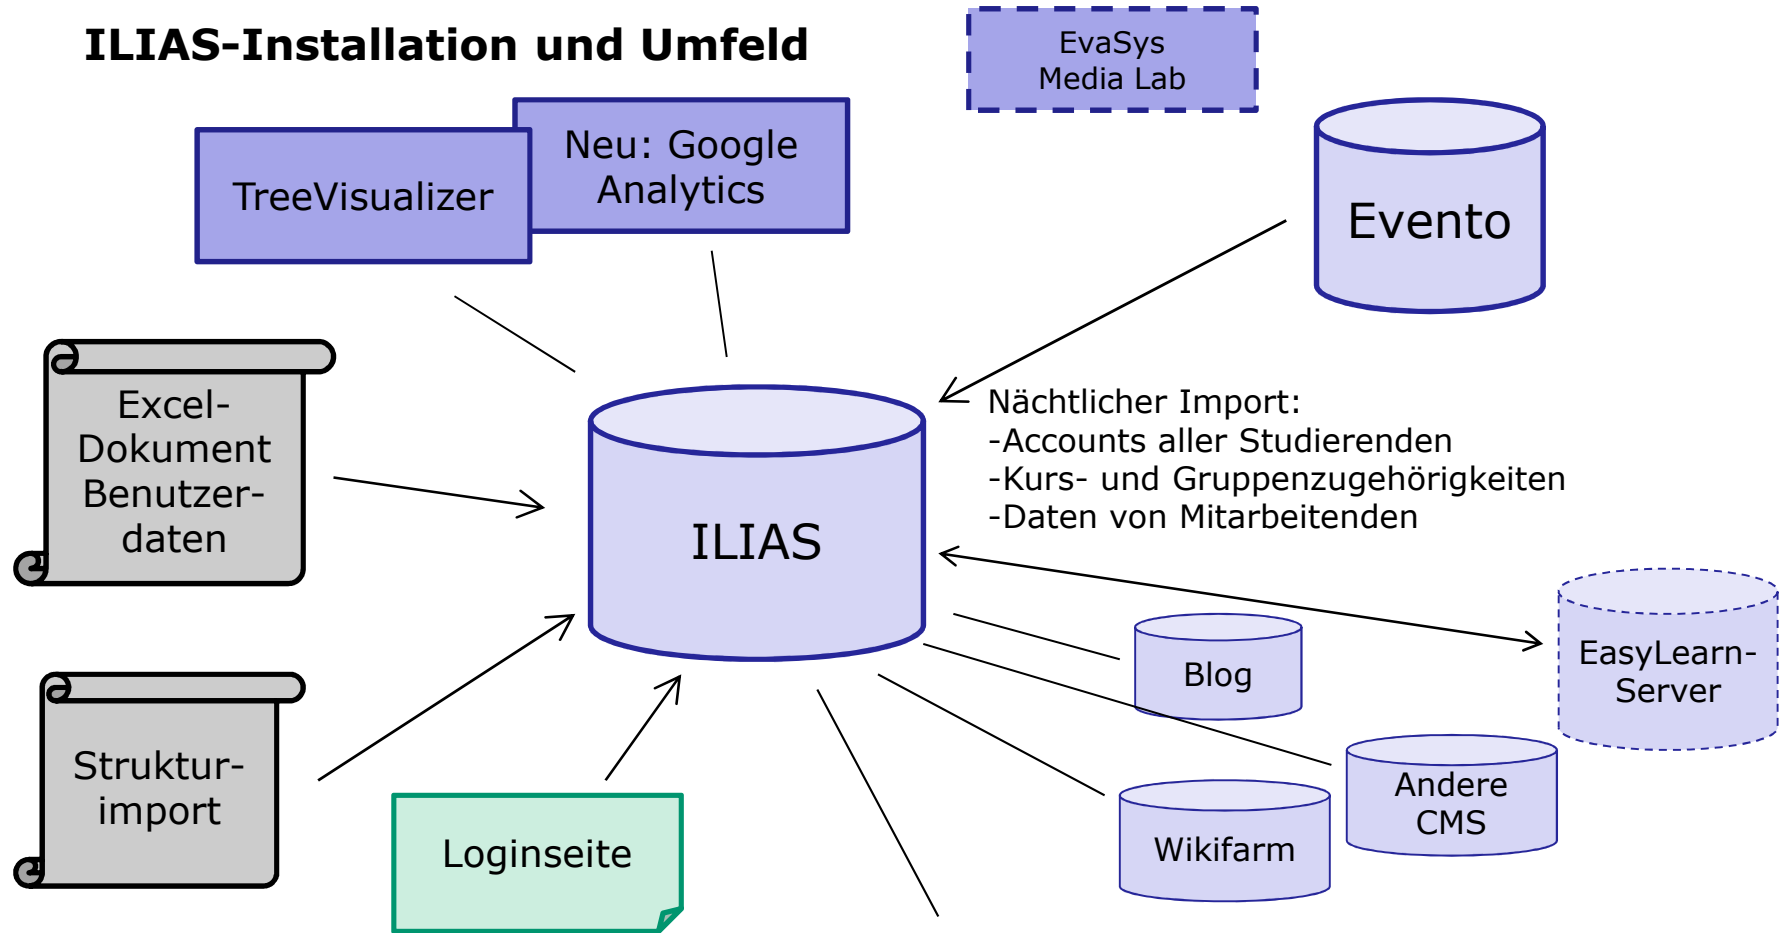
ILIAS-Installation und Umfeld

EvaSys
Media Lab

TreeVisualizer

Neu: Google Analytics

Evento

Excel-Dokument Benutzerdaten

ILIAS

Nächtlicher Import:
-Accounts aller Studierenden
-Kurs- und Gruppenzugehörigkeiten
-Daten von Mitarbeitenden

EasyLearn-Server

Blog

Andere CMS

Wikifarm

Strukturimport

Loginseite